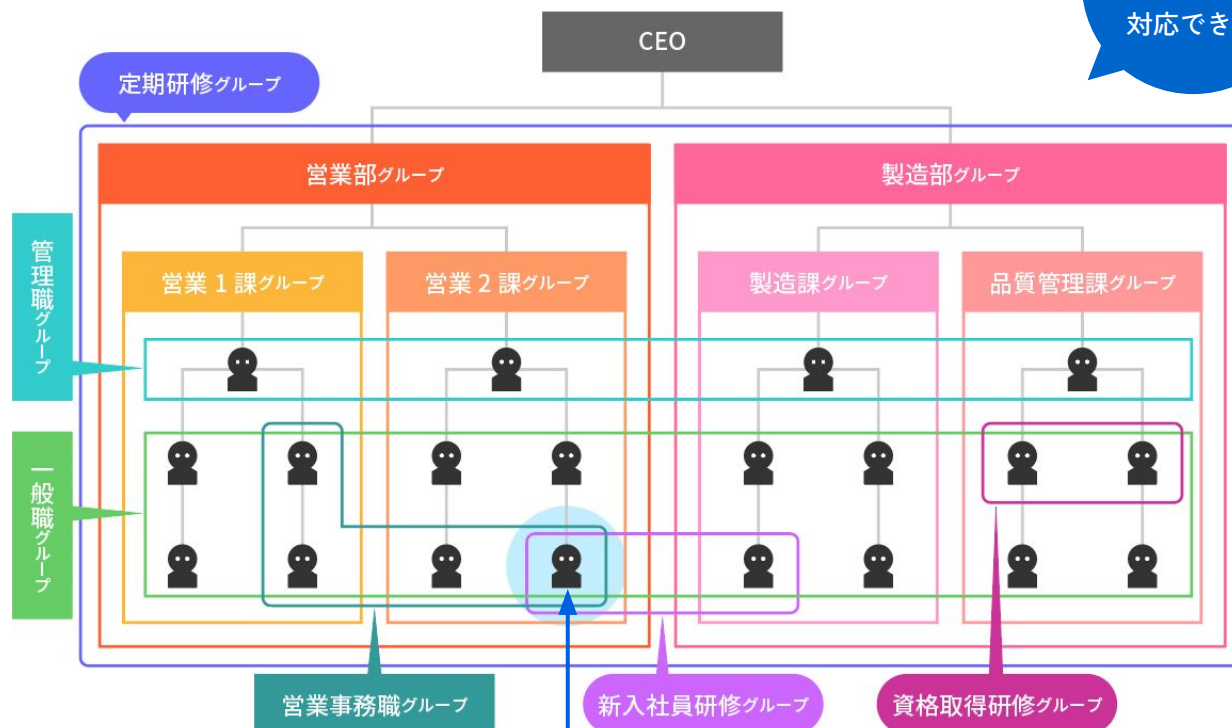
対応でき

CEO

定期研修グループ

営業部グループ

製造部グループ

管理職グループ

営業１課グループ

営業２課グループ

製造課グループ

品質管理課グループ

一般職グループ

営業事務職グループ

新入社員研修グループ

資格取得研修グループ